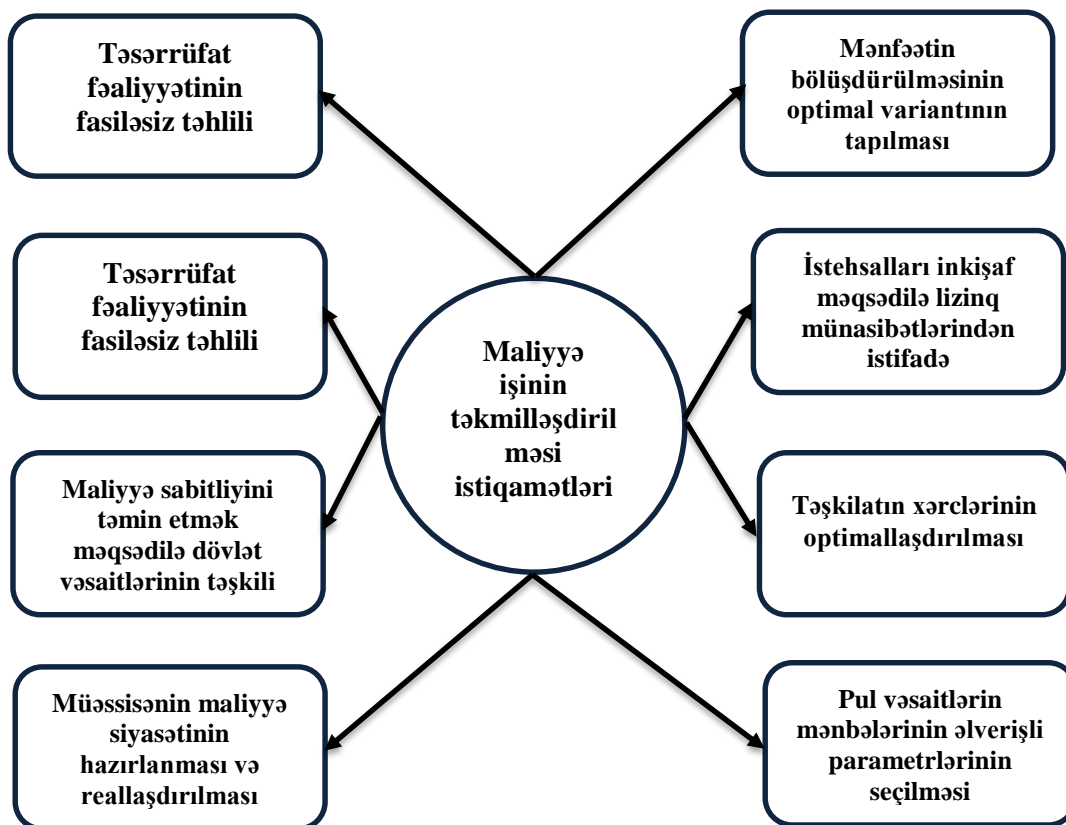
Maliyyə işinin təkmilləşdiril məsi istiqamətləri

Təsərrüfat fəaliyyətinin fasiləsiz təhlili

Təsərrüfat fəaliyyətinin fasiləsiz təhlili

Maliyyə sabitliyini təmin etmək məqsədilə dövlət vəsaitlərinin təşkili

Müəssisənin maliyyə siyasətinin hazırlanması və reallaşdırılması

Mənfəətin bölüşdürülməsinin optimal variantının tapılması

İstehsalları inkişaf məqsədilə lizinq münasibətlərindən istifadə

Təşkilatın xərclərinin optimallaşdırılması

Pul vəsaitlərin mənbələrinin əlverişli parametrlərinin seçilməsi